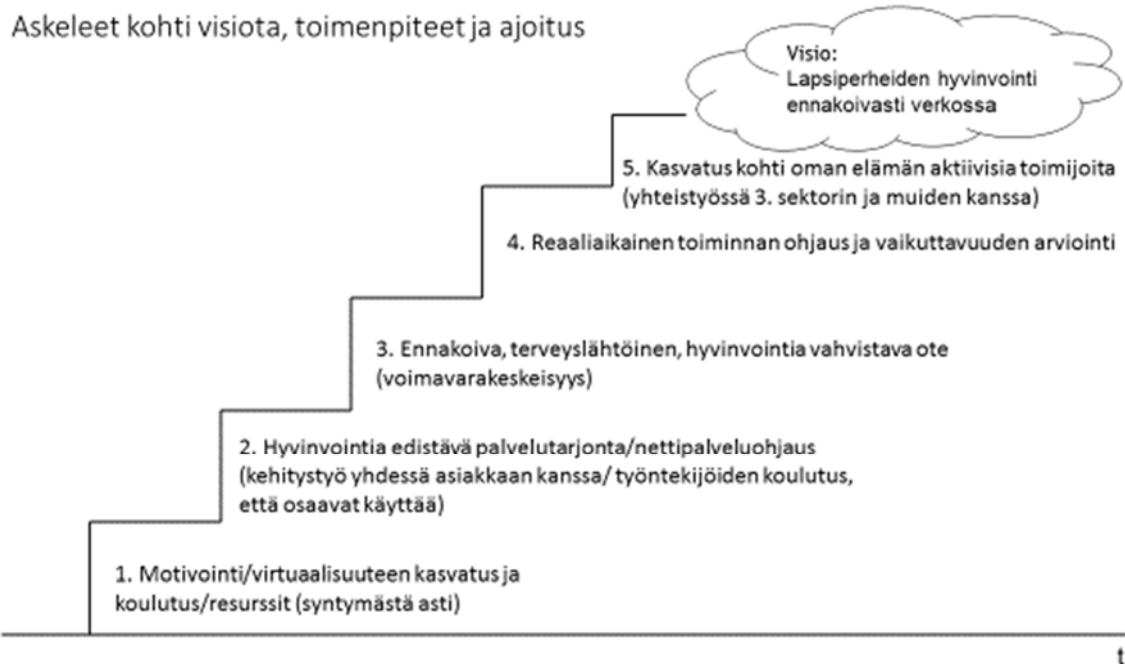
Askeleet kohti visiota, toimenpiteet ja ajoitus

Visio:
Lapsiperheiden hyvinvointi ennakoivasti verkossa

5. Kasvatus kohti oman elämän aktiivisia toimijoita (yhteistyössä 3. sektorin ja muiden kanssa)

4. Reaaliaikainen toiminnan ohjaus ja vaikuttavuuden arviointi

3. Ennakoiva, terveyslähtöinen, hyvinvointia vahvistava ote (voimavarakeskeisyys)

2. Hyvinvointia edistävä palvelutarjonta/nettipalveluohjaus (kehitystyö yhdessä asiakkaan kanssa/ työntekijöiden koulutus, että osaavat käyttää)

1. Motivointi/virtuaalisuuteen kasvatus ja koulutus/resurssit (syntymästä asti)

t